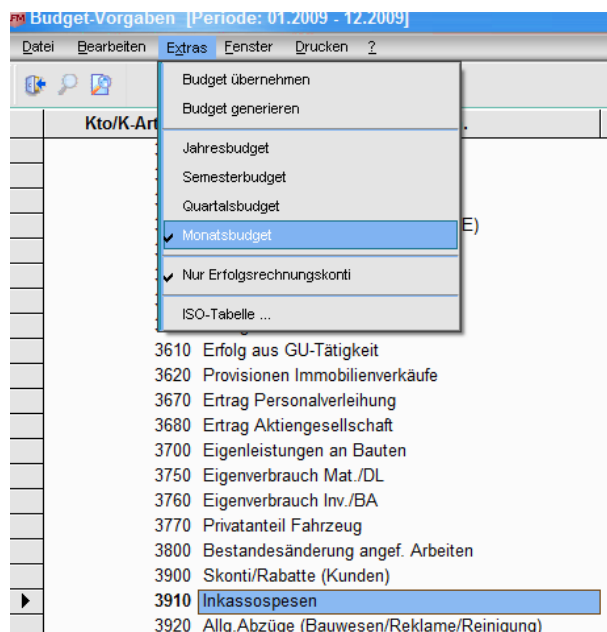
FM Budget-Vorgaben [Periode: 01.2009 - 12.2009]

Datei Bearbeiten Extras Fenster Drucken ?

Kto/K-Art

Budget übernehmen
Budget generieren
Jahresbudget
Semesterbudget
Quartalsbudget
Monatsbudget
Nur Erfolgsrechnungskonti
ISO-Tabelle ...

E)

3610 Erfolg aus GU-Tätigkeit
3620 Provisionen Immobilienverkäufe
3670 Ertrag Personalverleihung
3680 Ertrag Aktiengesellschaft
3700 Eigenleistungen an Bauten
3750 Eigenverbrauch Mat./DL
3760 Eigenverbrauch Inv./BA
3770 Privatanteil Fahrzeug
3800 Bestandesänderung angef. Arbeiten
3900 Skonti/Rabatte (Kunden)
3910 Inkassospesen
3920 Allg.Abzüge (Bauwesen/Reklame/Reinigung)